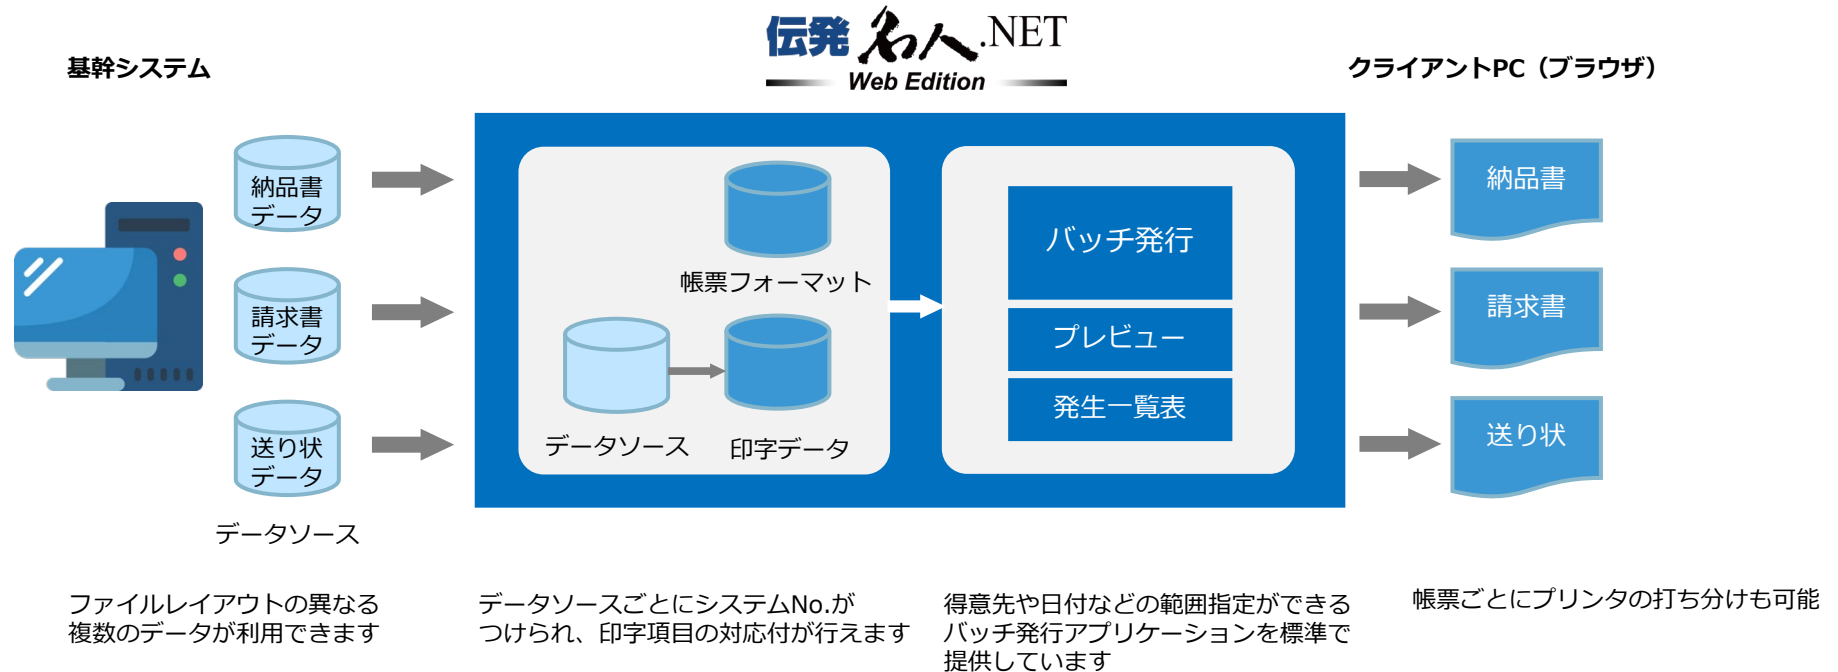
伝発名人.NET
Web Edition

基幹システム

クライアントPC（ブラウザ）

納品書データ

請求書データ

送り状データ

データソース

帳票フォーマット

データソース

印字データ

バッチ発行

プレビュー

発生一覧表

納品書

請求書

送り状

ファイルレイアウトの異なる複数のデータが利用できます

データソースごとにシステムNo.がつけられ、印字項目の対応付が行えます

得意先や日付などの範囲指定ができるバッチ発行アプリケーションを標準で提供しています

帳票ごとにプリンタの打ち分けも可能